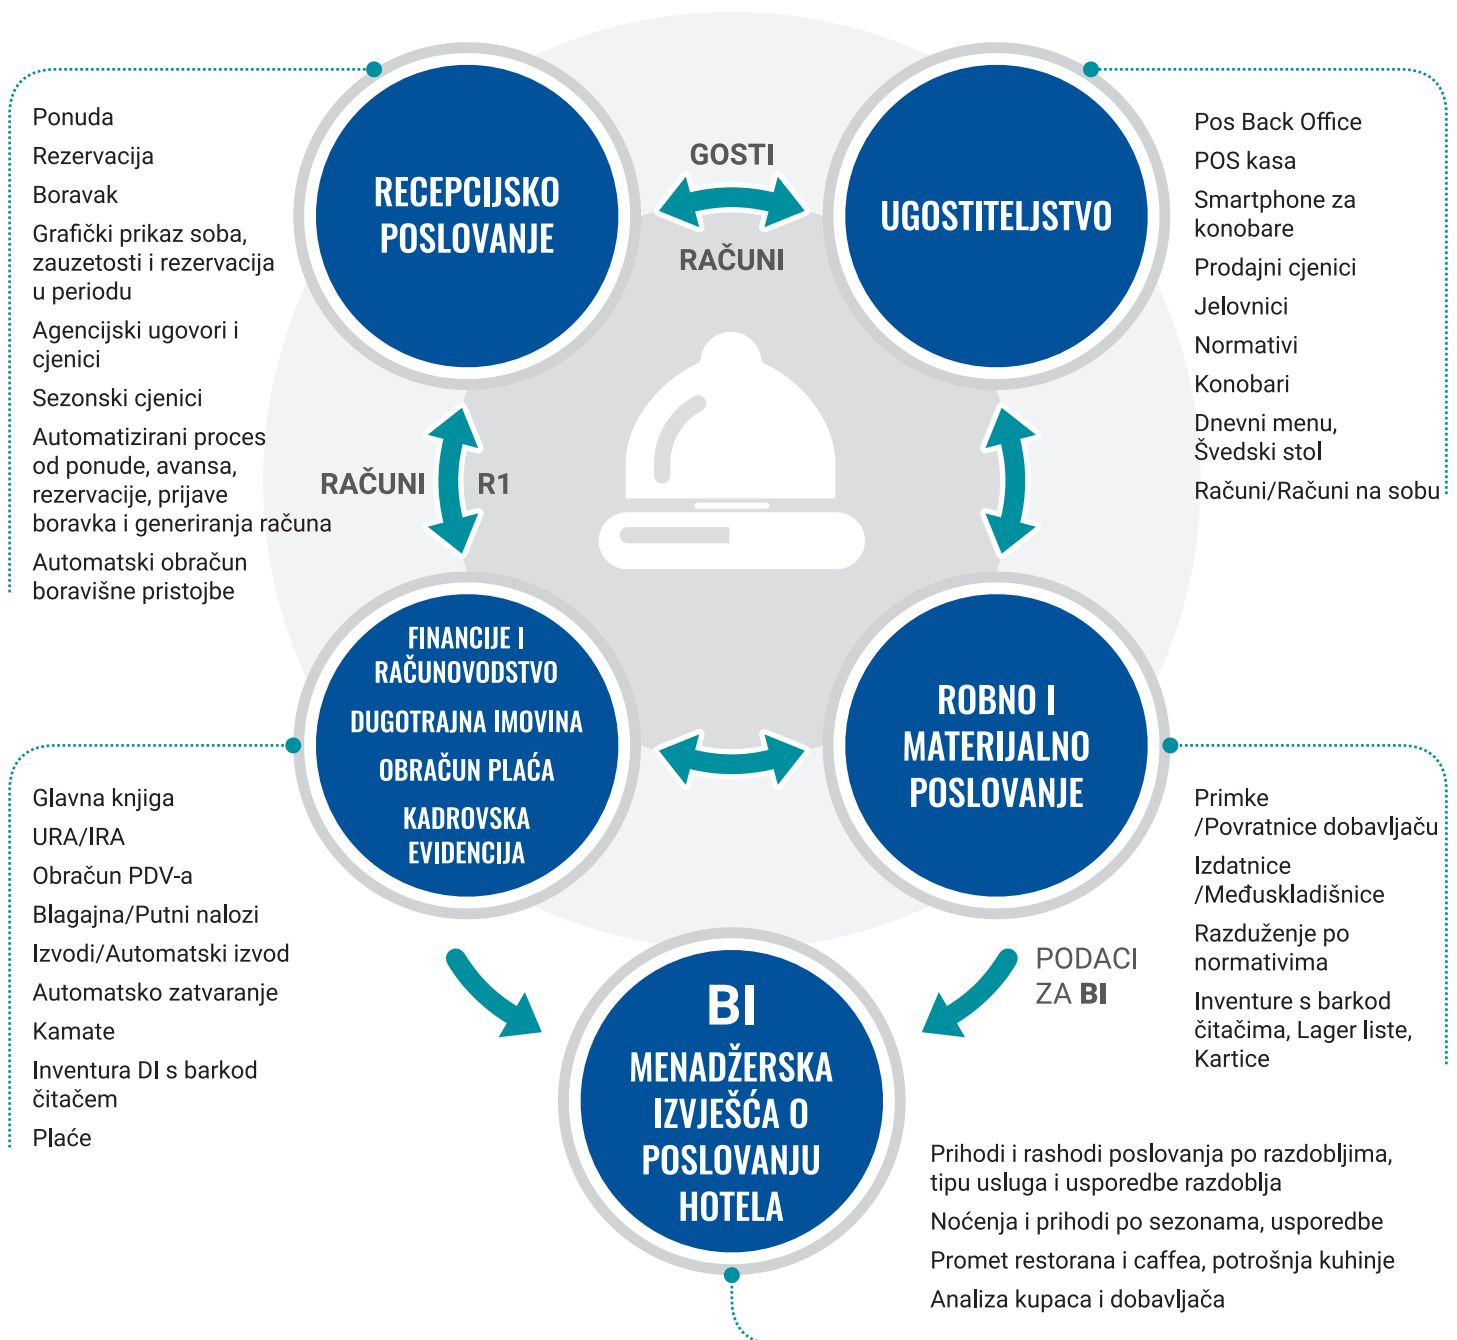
Ponuda

Rezervacija

Boravak

Grafički prikaz soba, zauzetosti i rezervacija u periodu

Agencijski ugovori i cjenici

Sezonski cjenici

Automatizirani proces od ponude, avansa, rezervacije, prijave boravka i generiranja računa

Automatski obračun boravišne pristojbe

RECEPCIJSKO POSLOVANJE

GOSTI

RAČUNI

UGOSTITELJSTVO

Pos Back Office

POS kasa

Smartphone za konobare

Prodajni cjenici

Jelovnici

Normativi

Konobari

Dnevni menu, Švedski stol

Računi/Računi na sobu

RAČUNI

R1

FINANCIJE I RAČUNOVODSTVO

DUGOTRAJNA IMOVINA

OBRAČUN PLAĆA

KADROVSKA EVIDENCIJA

ROBNO I MATERIJALNO POSLOVANJE

Glavna knjiga

URA/IRA

Obračun PDV-a

Blagajna/Putni nalozi

Izvodi/Automatski izvod

Automatsko zatvaranje

Kamate

Inventura DI s barkod čitačem

Plaće

Primke /Povratnice dobavljaču

Izdatnice /Međuskladišnice

Razduženje po normativima

Inventure s barkod čitačima, Lager liste, Kartice

PODACI ZA BI

BI

MENADŽERSKA IZVJEŠĆA O POSLOVANJU HOTELA

Prihodi i rashodi poslovanja po razdobljima, tipu usluga i usporedbe razdoblja

Noćenja i prihodi po sezonama, usporedbe

Promet restorana i caffea, potrošnja kuhinje

Analiza kupaca i dobavljača